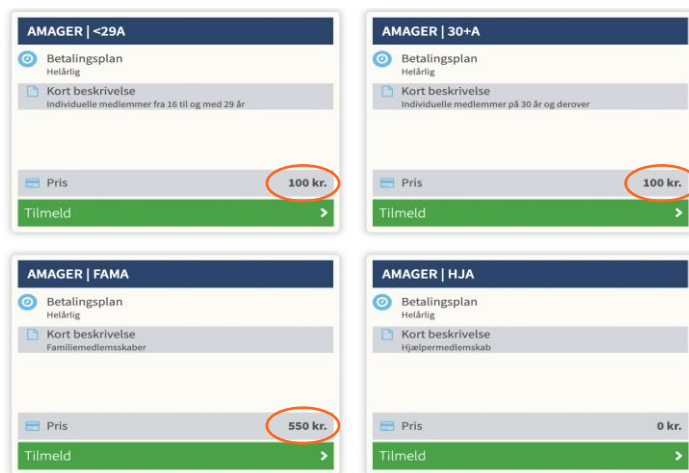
AMAGER | <29A

Betalingsplan
Helårlig

Kort beskrivelse
Individuelle medlemmer fra 16 til og med 29 år

Pris 100 kr.

Tilmeld

AMAGER | 30+A

Betalingsplan
Helårlig

Kort beskrivelse
Individuelle medlemmer på 30 år og derover

Pris 100 kr.

Tilmeld

AMAGER | FAMA

Betalingsplan
Helårlig

Kort beskrivelse
Familiemedlemsskaber

Pris 550 kr.

Tilmeld

AMAGER | HJA

Betalingsplan
Helårlig

Kort beskrivelse
Hjælpermedlemskab

Pris 0 kr.

Tilmeld